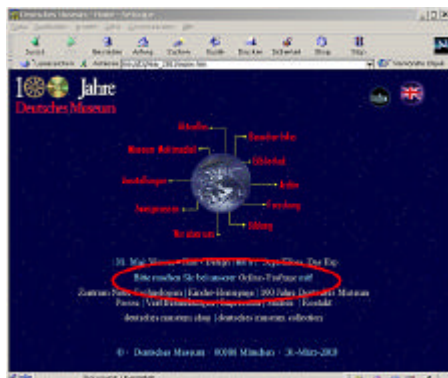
Deutsches Museum - Home - Netscape

Zurück Vor Neu laden Anfang Suchen Guide Drucken Sicherheit Shop Stop

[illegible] Adresse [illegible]

100 Jahre
Deutsches Museum

Aktuelles
Besucher-Infos
Museum Multimedial
Bibliothek
Ausstellungen
Archiv
Zweigmuseen
Forschung
Bildung
Wir über uns

31. Mai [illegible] Dap

Bitte machen Sie bei unserer Online-Umfrage mit!

Zentrum Neue Technologien | Kinder-Homepage | 100 Jahre Deutsches Museum
Presse | Veranstaltungen | Impressum | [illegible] | Kontakt
deutsches museum shop | deutsches museum collection

© Deutsches Museum · 80538 München · 26-März-2003